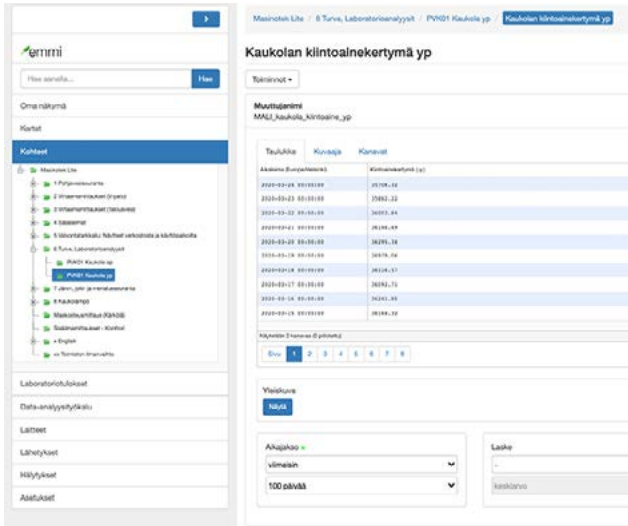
emmi

Hae sanoilla... Hae

Oma näkymä

Kartat

Kohteet

Masinotek Lite
1 Pohjavesiasemat
2 Virtaamamittaukset (Irpeto)
3 Virtaamamittaukset (talouksia)
4 Säässemat
5 Vesiverkostot
6 Turve, Laboratorioanalyysit
PVK01 Kaukola yp
PVK01 Kaukola yp
7 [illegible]
8 Kaukolampo
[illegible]
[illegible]
+ English
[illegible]

Laboratoriotulokset

Data-analyysityökalu

Laitteet

Lähetykset

Hälytykset

Asetukset

Masinotek Lite / 6 Turve, Laboratorioanalyysit / PVK01 Kaukola yp / Kaukolan kiintoainekertymä yp

Kaukolan kiintoainekertymä yp

Toiminnot

Muuttujanimi
MALI_kaukola_kiintoaine_yp

Taulukko Kuvaaja Kanavat

| Aikaleima (Europe/Helsinki) | Kiintoainekertymä (yp) |
|---|---|
| 2020-03-24 00:00:00 | 35738.32 |
| 2020-03-23 00:00:00 | 35882.22 |
| 2020-03-22 00:00:00 | 36003.84 |
| 2020-03-21 00:00:00 | 36190.69 |
| 2020-03-20 00:00:00 | 36295.16 |
| 2020-03-19 00:00:00 | 36079.56 |
| 2020-03-18 00:00:00 | 36110.57 |
| 2020-03-17 00:00:00 | 36092.71 |
| 2020-03-16 00:00:00 | 36241.86 |
| 2020-03-15 00:00:00 | 36184.32 |

Näytetään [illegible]

Edel 1 2 3 4 5 6 7 8

Yleiskuva
Näytä

Aikajakso
viimeisin
100 päivää

Laske
-
keskiarvo